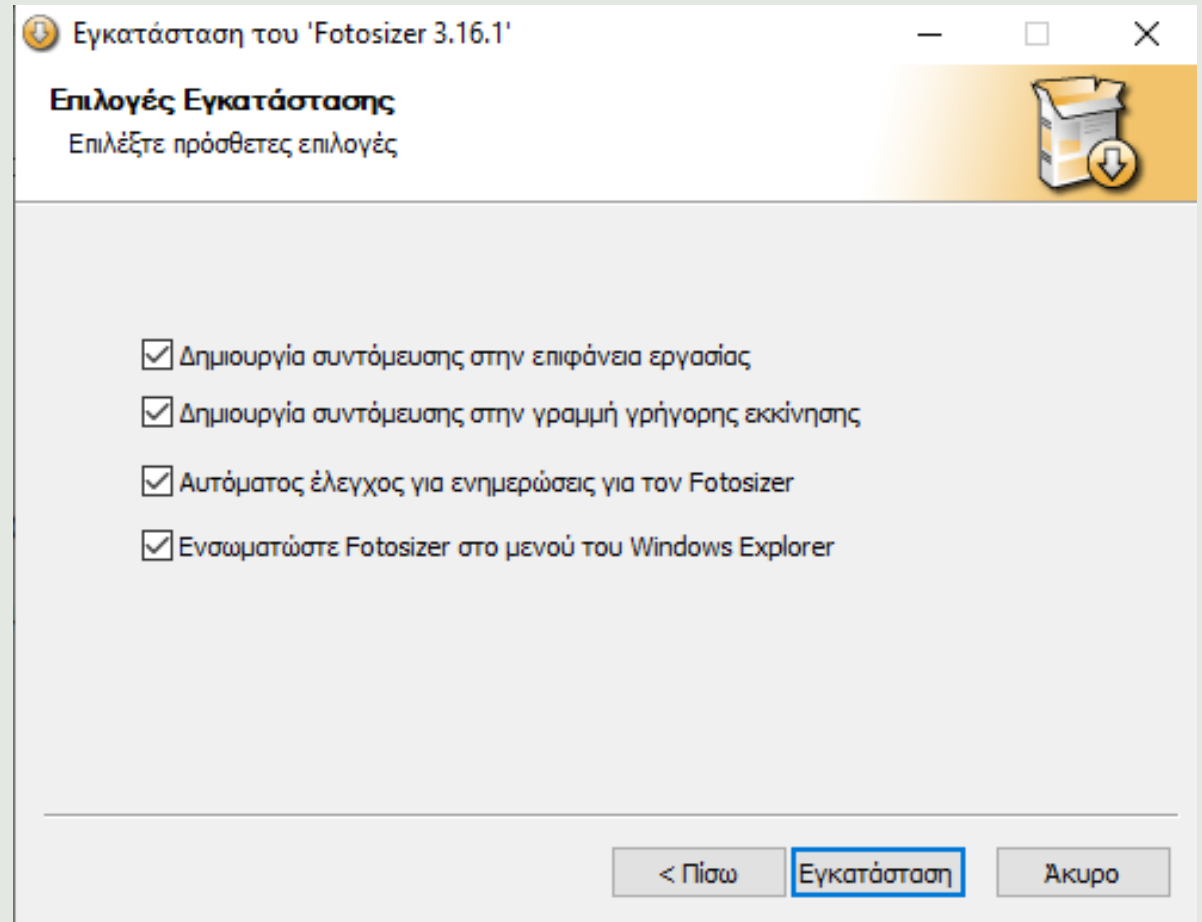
Εγκατάσταση του 'Fotosizer 3.16.1'

Επιλογές Εγκατάστασης
Επιλέξτε πρόσθετες επιλογές

☑ Δημιουργία συντόμευσης στην επιφάνεια εργασίας
☑ Δημιουργία συντόμευσης στην γραμμή γρήγορης εκκίνησης
☑ Αυτόματος έλεγχος για ενημερώσεις για τον Fotosizer
☑ Ενσωματώστε Fotosizer στο μενού του Windows Explorer

< Πίσω | Εγκατάσταση | Άκυρο